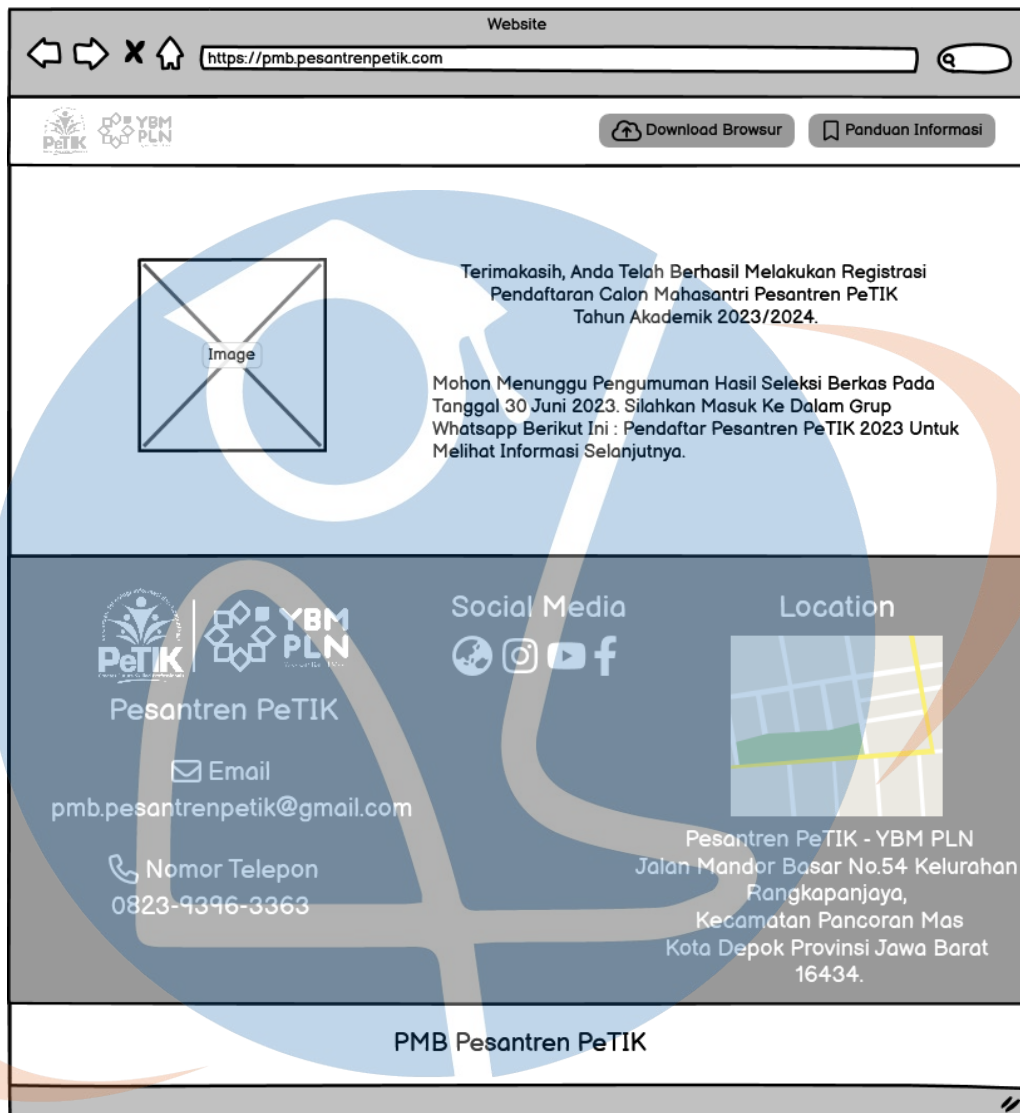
Website

https://pmb.pesantrenpetik.com

PeTIK YBM PLN

Download Browsur

Panduan Informasi

Image

Terimakasih, Anda Telah Berhasil Melakukan Registrasi Pendaftaran Calon Mahasantri Pesantren PeTIK Tahun Akademik 2023/2024.

Mohon Menunggu Pengumuman Hasil Seleksi Berkas Pada Tanggal 30 Juni 2023. Silahkan Masuk Ke Dalam Grup Whatsapp Berikut Ini : Pendaftar Pesantren PeTIK 2023 Untuk Melihat Informasi Selanjutnya.

PeTIK YBM PLN

Pesantren PeTIK

Email
pmb.pesantrenpetik@gmail.com

Nomor Telepon
0823-9396-3363

Social Media

Location

Pesantren PeTIK - YBM PLN
Jalan Mandor Basar No.54 Kelurahan Rangkapanjaya,
Kecamatan Pancoran Mas
Kota Depok Provinsi Jawa Barat
16434.

PMB Pesantren PeTIK